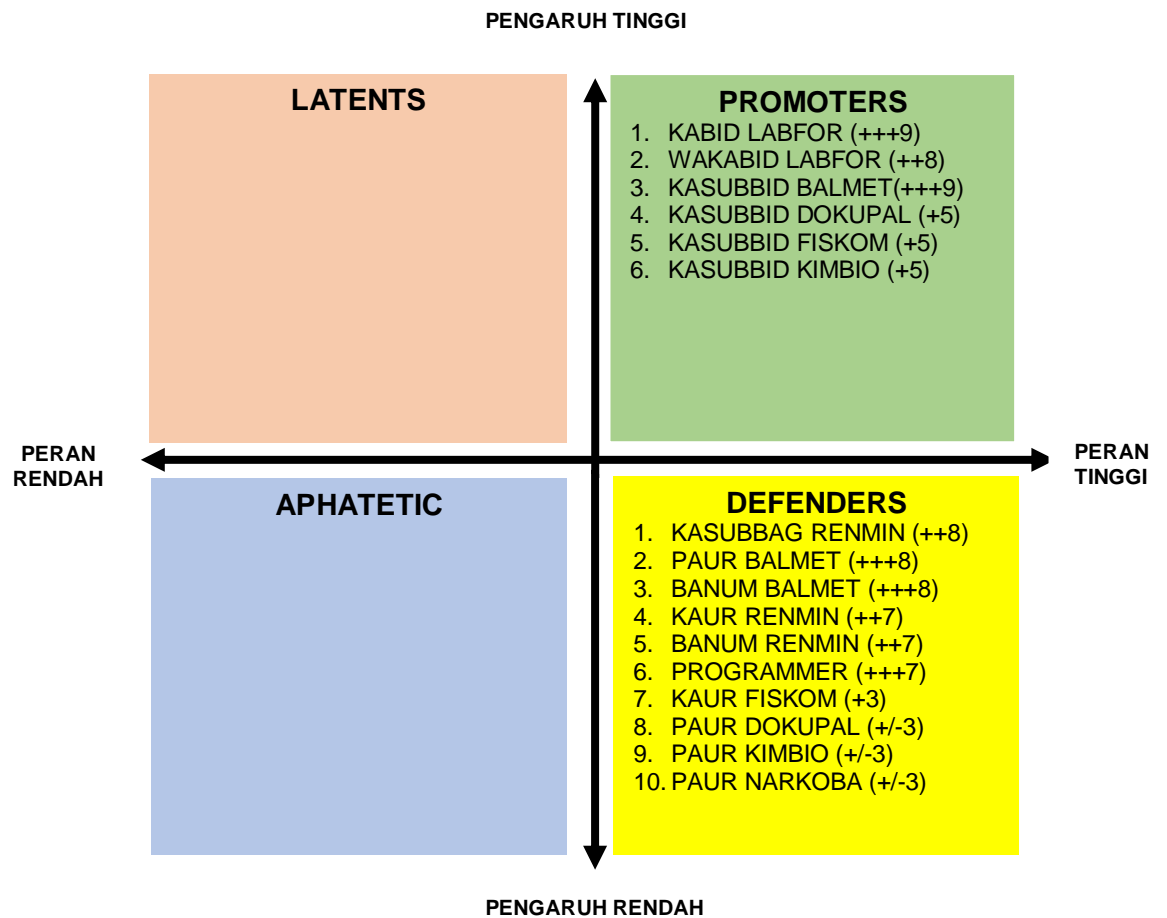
PENGARUH TINGGI

LATENTS

PROMOTERS
1. KABID LABFOR (+++9)
2. WAKABID LABFOR (++8)
3. KASUBBID BALMET(+++9)
4. KASUBBID DOKUPAL (+5)
5. KASUBBID FISKOM (+5)
6. KASUBBID KIMBIO (+5)

PERAN RENDAH

PERAN TINGGI

APHATETIC

DEFENDERS
1. KASUBBAG RENMIN (++8)
2. PAUR BALMET (+++8)
3. BANUM BALMET (+++8)
4. KAUR RENMIN (++7)
5. BANUM RENMIN (++7)
6. PROGRAMMER (+++7)
7. KAUR FISKOM (+3)
8. PAUR DOKUPAL (+/-3)
9. PAUR KIMBIO (+/-3)
10. PAUR NARKOBA (+/-3)

PENGARUH RENDAH